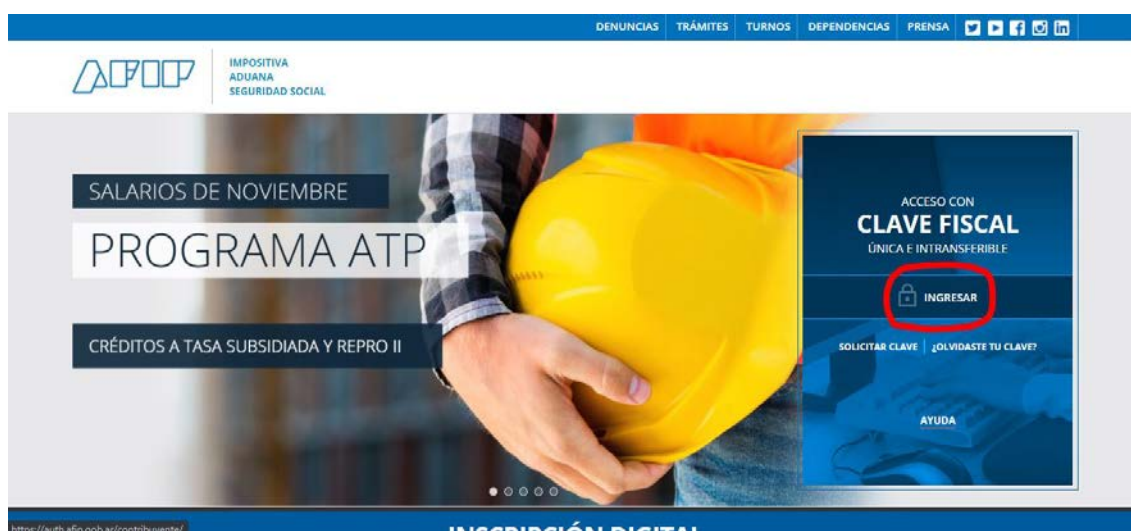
DENUNCIAS TRÁMITES TURNOS DEPENDENCIAS PRENSA

AFIP

IMPOSITIVA
ADUANA
SEGURIDAD SOCIAL

SALARIOS DE NOVIEMBRE

PROGRAMA ATP

CRÉDITOS A TASA SUBSIDIADA Y REPRO II

ACCESO CON
CLAVE FISCAL
ÚNICA E INTRANSFERIBLE

INGRESAR

SOLICITAR CLAVE | ¿OLVIDASTE TU CLAVE?

AYUDA

https://auth.afip.gob.ar/contribuyente/

INSCRIPCIÓN DIGITAL